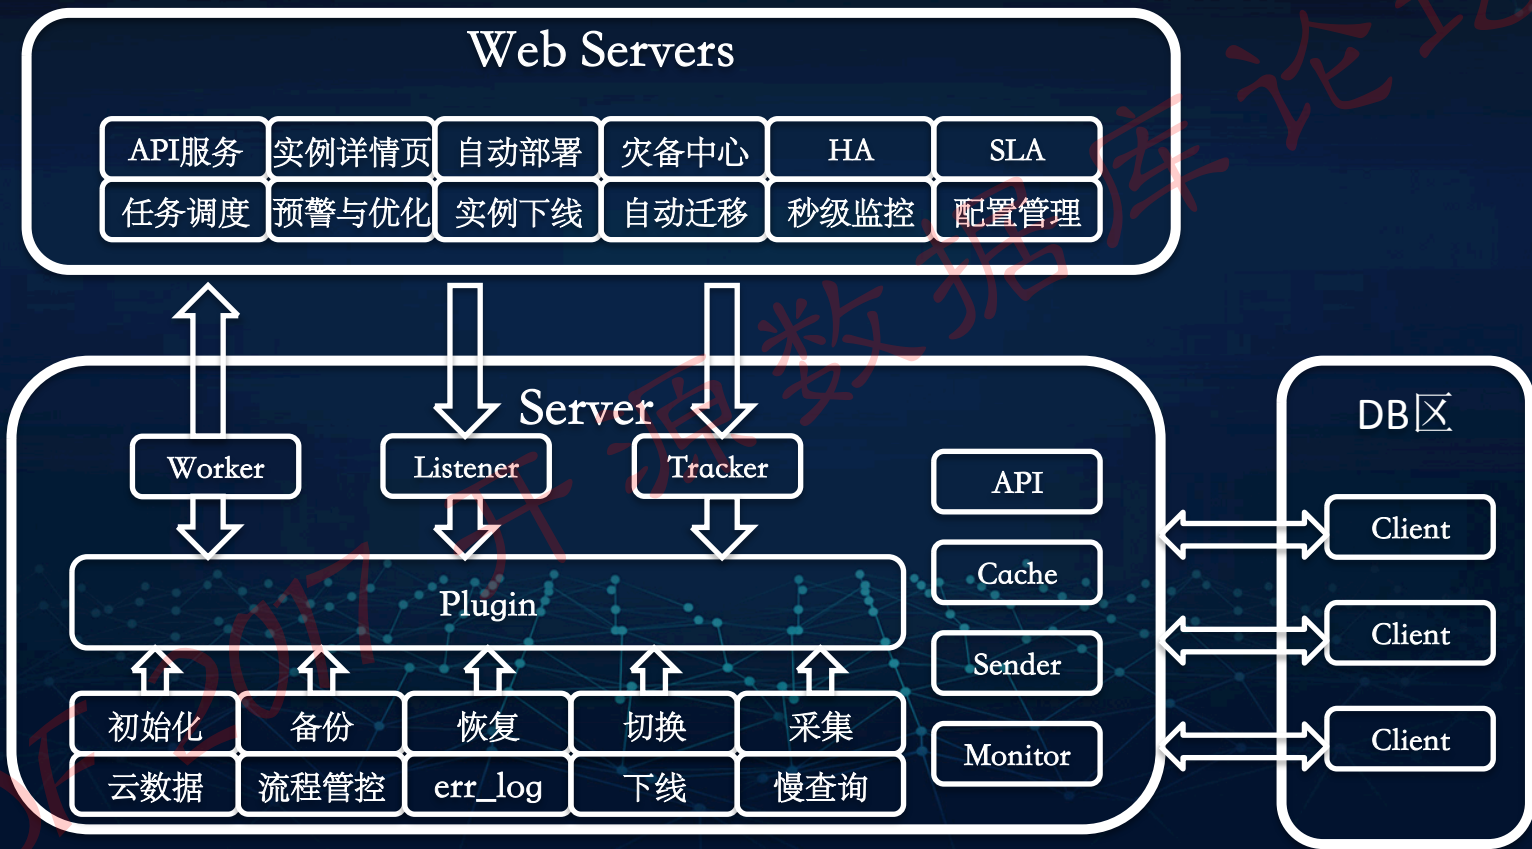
Web Servers

| API服务 | 实例详情页 | 自动部署 | 灾备中心 | HA | SLA |
|---|---|---|---|---|---|
| 任务调度 | 预警与优化 | 实例下线 | 自动迁移 | 秒级监控 | 配置管理 |

Server

Worker

Listener

Tracker

API

Cache

Sender

Monitor

Plugin

| 初始化 | 备份 | 恢复 | 切换 | 采集 |
|---|---|---|---|---|
| 云数据 | 流程管控 | err_log | 下线 | 慢查询 |

DB区

Client

Client

Client

2017开源数据库论坛